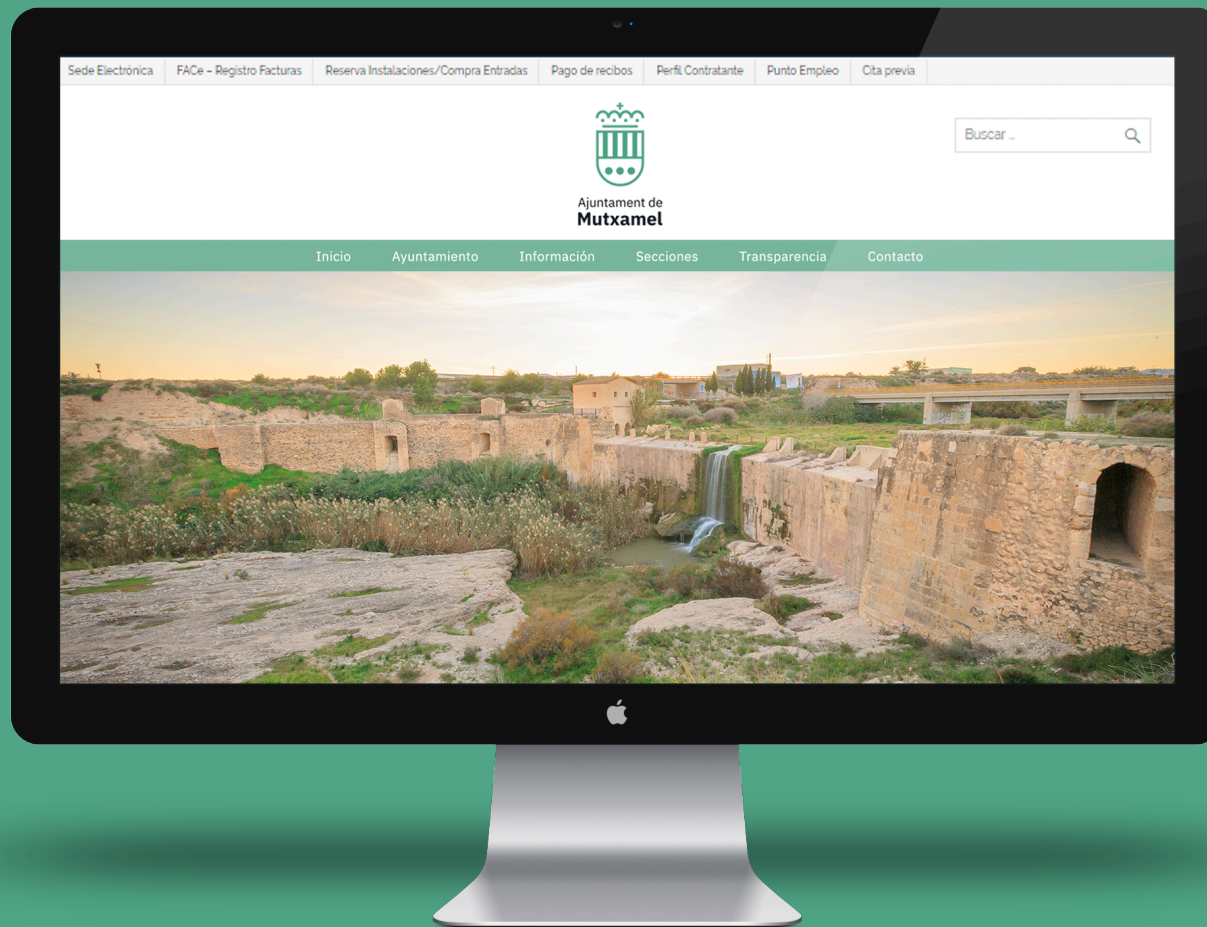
Sede Electrónica | FACe – Registro Facturas | Reserva Instalaciones/Compra Entradas | Pago de recibos | Perfil Contratante | Punto Empleo | Cita previa

Ajuntament de
Mutxamel

Buscar ...

Inicio | Ayuntamiento | Información | Secciones | Transparencia | Contacto